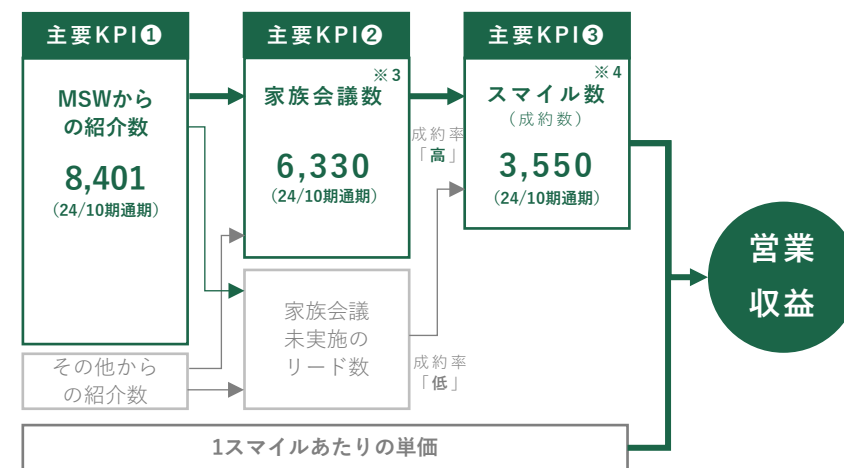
主要KPI❶

MSWからの紹介数

8,401
(24/10期通期)

主要KPI❷

※3
家族会議数

6,330
(24/10期通期)

主要KPI❸

※4
スマイル数
(成約数)

3,550
(24/10期通期)

成約率
「高」

家族会議未実施のリード数

成約率
「低」

その他からの紹介数

営業収益

1スマイルあたりの単価